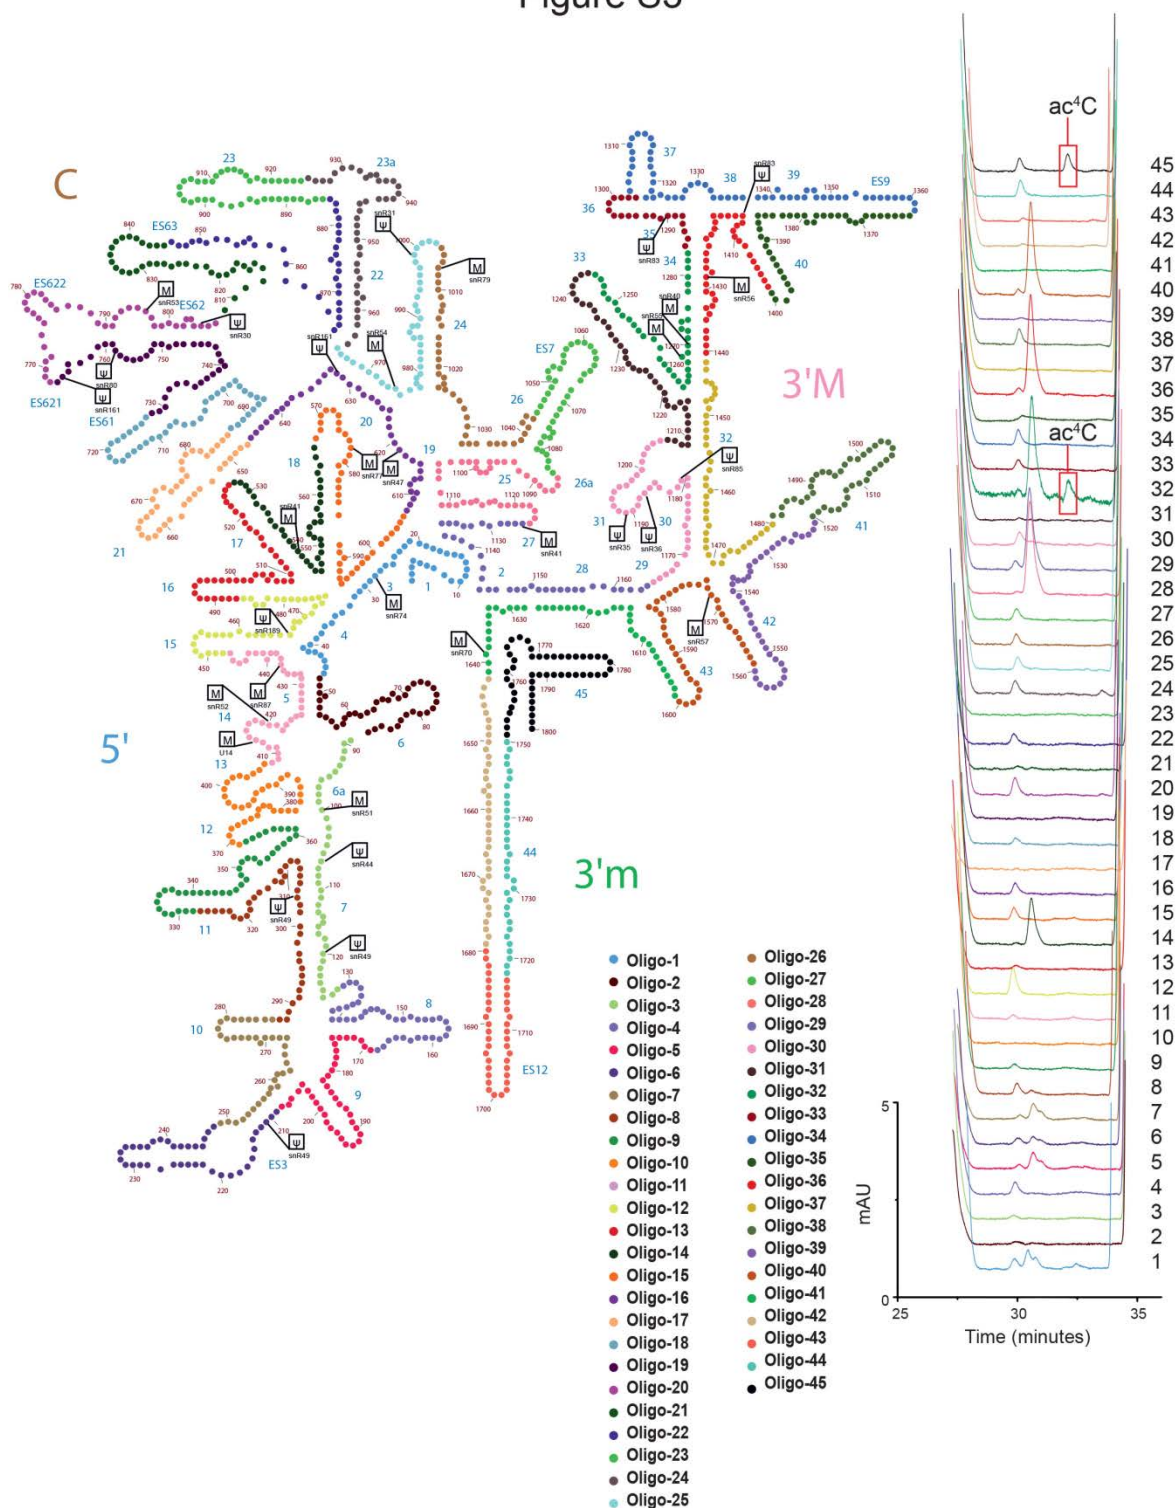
Figure S5

C

5'

3'M

3'm

ac$^4$C

ac$^4$C

Oligo-1
Oligo-2
Oligo-3
Oligo-4
Oligo-5
Oligo-6
Oligo-7
Oligo-8
Oligo-9
Oligo-10
Oligo-11
Oligo-12
Oligo-13
Oligo-14
Oligo-15
Oligo-16
Oligo-17
Oligo-18
Oligo-19
Oligo-20
Oligo-21
Oligo-22
Oligo-23
Oligo-24
Oligo-25

Oligo-26
Oligo-27
Oligo-28
Oligo-29
Oligo-30
Oligo-31
Oligo-32
Oligo-33
Oligo-34
Oligo-35
Oligo-36
Oligo-37
Oligo-38
Oligo-39
Oligo-40
Oligo-41
Oligo-42
Oligo-43
Oligo-44
Oligo-45

45
44
43
42
41
40
39
38
37
36
35
34
33
32
31
30
29
28
27
26
25
24
23
22
21
20
19
18
17
16
15
14
13
12
11
10
9
8
7
6
5
4
3
2
1

mAU
5
0
25
30
35
Time (minutes)